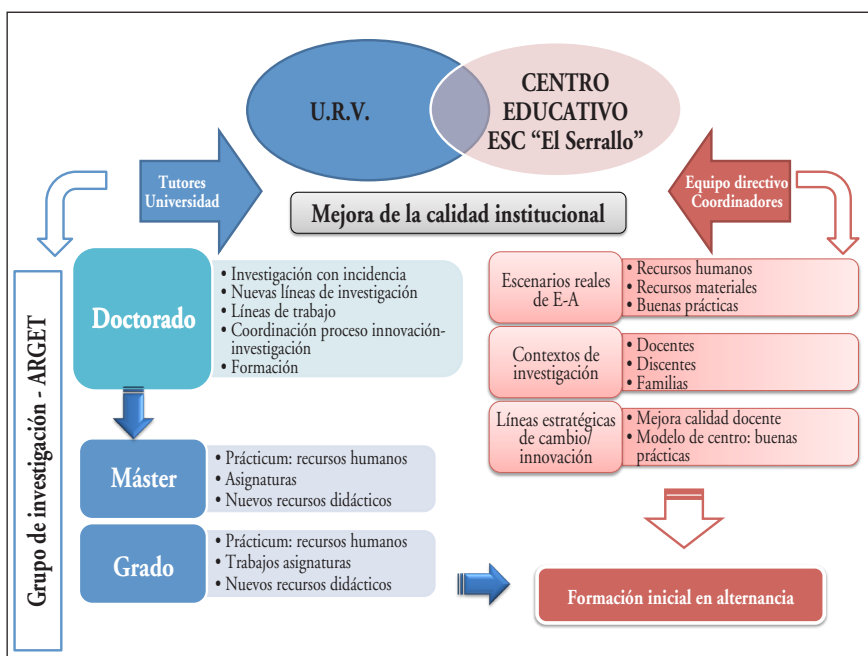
U.R.V.

CENTRO EDUCATIVO ESC "El Serrallo"

Tutores Universidad

Equipo directivo Coordinadores

Mejora de la calidad institucional

Grupo de investigación - ARGET

Doctorado

• Investigación con incidencia
• Nuevas líneas de investigación
• Líneas de trabajo
• Coordinación proceso innovación-investigación
• Formación

Máster

• Prácticum: recursos humanos
• Asignaturas
• Nuevos recursos didácticos

Grado

• Prácticum: recursos humanos
• Trabajos asignaturas
• Nuevos recursos didácticos

Escenarios reales de E-A

• Recursos humanos
• Recursos materiales
• Buenas prácticas

Contextos de investigación

• Docentes
• Discentes
• Familias

Líneas estratégicas de cambio/ innovación

• Mejora calidad docente
• Modelo de centro: buenas prácticas

Formación inicial en alternancia